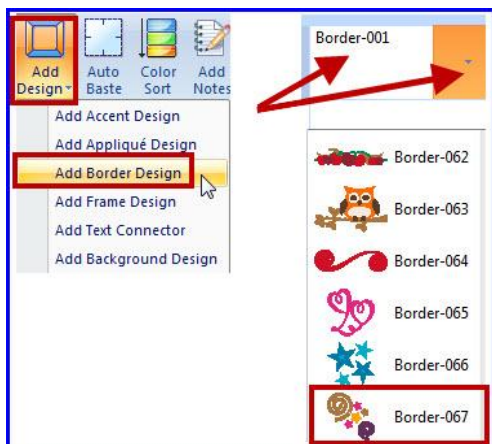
Add Design
Auto Baste
Color Sort
Add Notes

Add Accent Design
Add Appliqué Design
Add Border Design
Add Frame Design
Add Text Connector
Add Background Design

Border-001

Border-062
Border-063
Border-064
Border-065
Border-066
Border-067